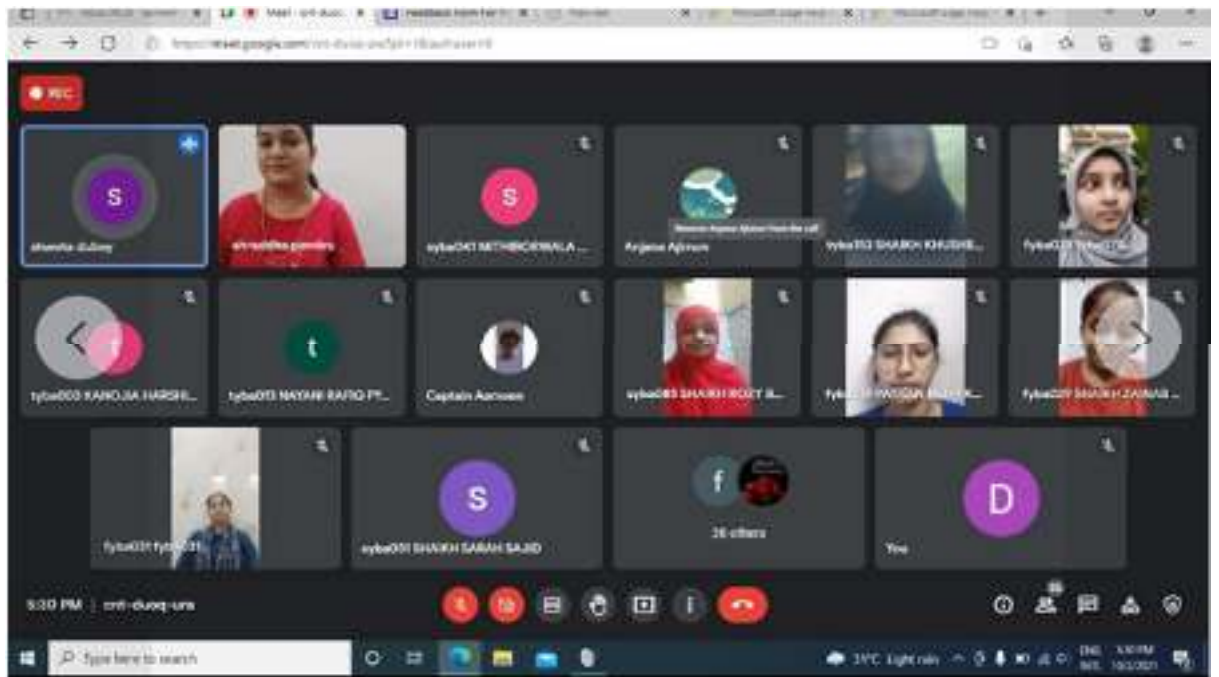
REC

S
shweta dubey

shraddha pandey

S
syba047 MITHBOKWALA ...

Anjana Ajmum

Remove Anjana Ajmum from the call

syba053 SHAIKH KHUSHB...

fyba02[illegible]

T
fyba003 KANOJIA HARSHI...

t
fyba013 NAYANI RAFIQ FI...

Captain Aacvsen

syba085 SHAIKH ROZY B...

fyba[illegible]

fyba029 SHAIKH ZAINAB ...

fyba031 fyba031

S
syba051 SHAIKH SARAH SAJID

f
26 others

D
You

5:20 PM | cnt-duoq-ura

Type here to search

31°C Light rain

ENG